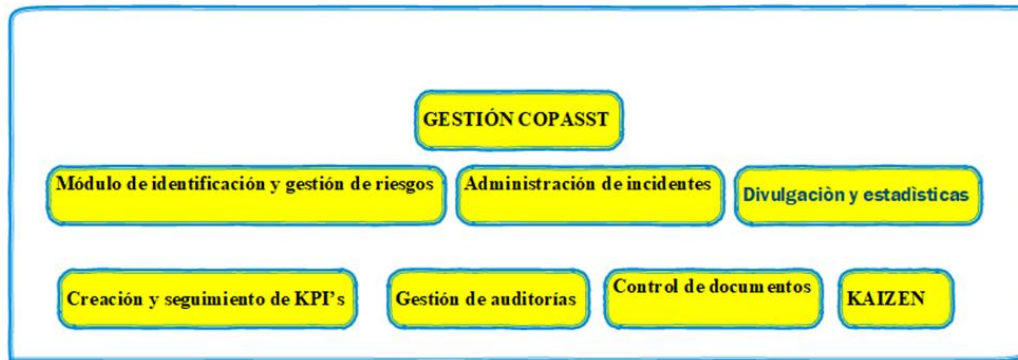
GESTIÓN COPASST

Módulo de identificación y gestión de riesgos

Administración de incidentes

Divulgaciòn y estadìsticas

Creación y seguimiento de KPI's

Gestión de auditorías

Control de documentos

KAIZEN